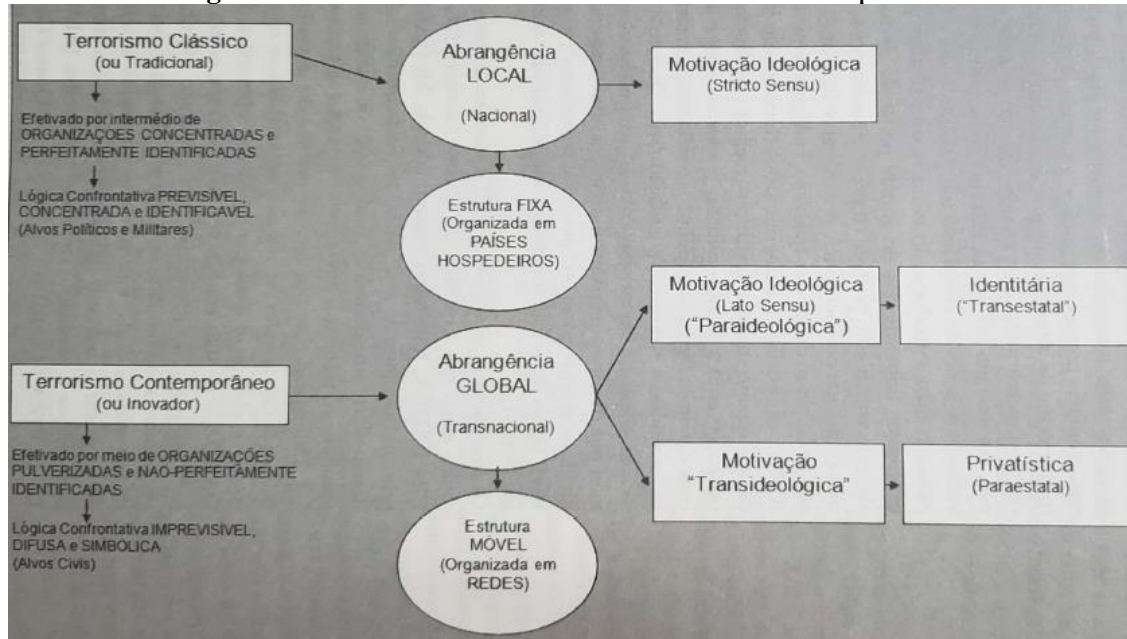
Terrorismo Clássico
(ou Tradicional)

Efetivado por intermédio de ORGANIZAÇOES CONCENTRADAS e PERFEITAMENTE IDENTIFICADAS

Lógica Confrontativa PREVISIVEL, CONCENTRADA e IDENTIFICAVEL (Alvos Politicos e Militares)

Abrangência LOCAL
(Nacional)

Motivação Ideológica
(Stricto Sensu)

Estrutura FIXA
(Organizada em PAÍSES HOSPEDEIROS)

Motivação Ideológica
(Lato Sensu)
("Paraideológica")

Identitária
("Transestatal")

Terrorismo Contemporâneo
(ou Inovador)

Efetivado por meio de ORGANIZAÇÕES PULVERIZADAS e NAO-PERFEITAMENTE IDENTIFICADAS

Lógica Confrontativa IMPREVISIVEL, DIFUSA e SIMBOLICA
(Alvos Civis)

Abrangência GLOBAL
(Transnacional)

Motivação "Transideológica"

Privatística
(Paraestatal)

Estrutura MOVEL
(Organizada em REDES)